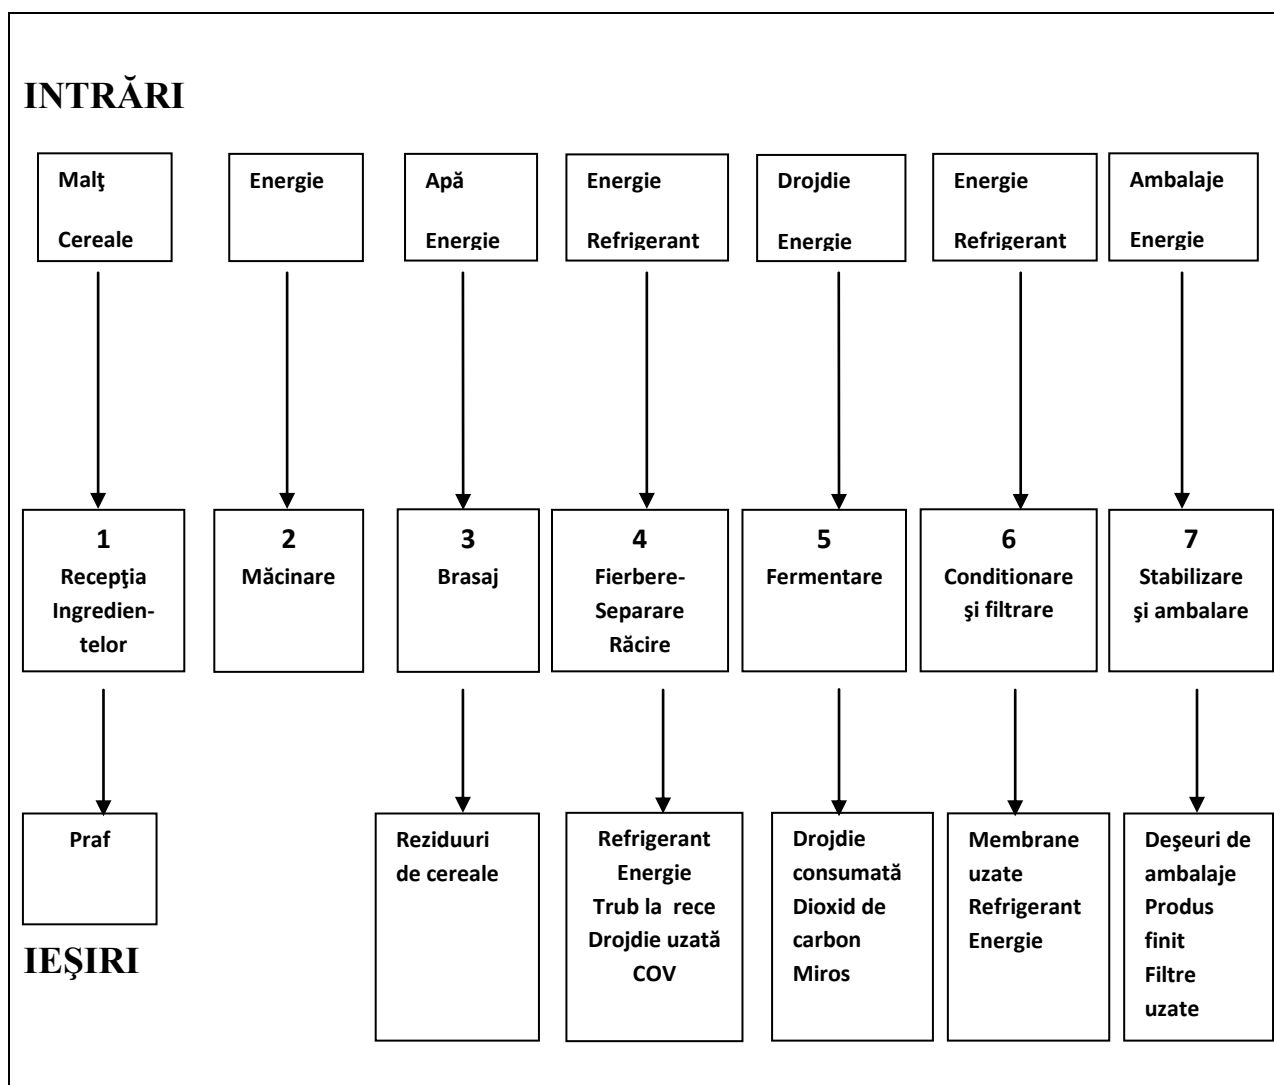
INTRĂRI

Malţ
Cereale

Energie

Apă
Energie

Energie
Refrigerant

Drojdie
Energie

Energie
Refrigerant

Ambalaje
Energie

1
Recepţia Ingredientelor

2
Măcinare

3
Brasaj

4
Fierbere-
Separare
Răcire

5
Fermentare

6
Conditionare
şi filtrare

7
Stabilizare
şi ambalare

Praf

Reziduuri de cereale

Refrigerant
Energie
Trub la rece
Drojdie uzată
COV

Drojdie consumată
Dioxid de carbon
Miros

Membrane uzate
Refrigerant
Energie

Deşeuri de ambalaje
Produs finit
Filtre uzate

IEŞIRI